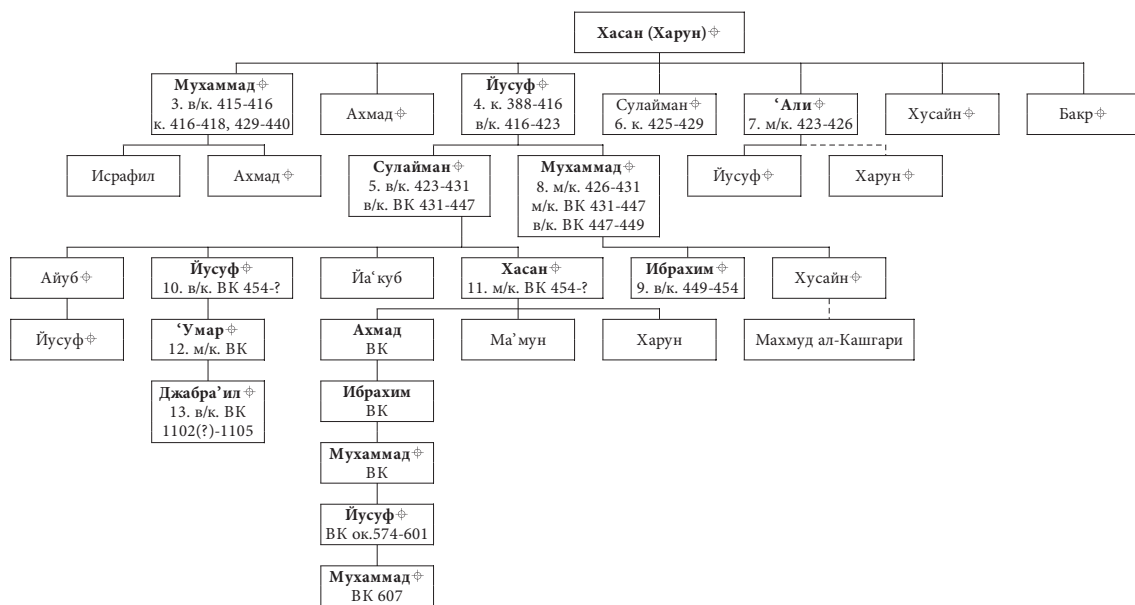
Хасан (Харун) ⌖

Мухаммад ⌖
3. в/к. 415-416
к. 416-418, 429-440

Ахмад ⌖

Йусуф ⌖
4. к. 388-416
в/к. 416-423

Сулайман ⌖
6. к. 425-429

'Али ⌖
7. м/к. 423-426

Хусайн ⌖

Бакр ⌖

Исрафил

Ахмад ⌖

Сулайман ⌖
5. в/к. 423-431
в/к. ВК 431-447

Мухаммад ⌖
8. м/к. 426-431
м/к. ВК 431-447
в/к. ВК 447-449

Йусуф ⌖

Харун ⌖

Айуб ⌖

Йусуф ⌖
10. в/к. ВК 454-?

Йа'куб

Хасан ⌖
11. м/к. ВК 454-?

Ибрахим ⌖
9. в/к. 449-454

Хусайн ⌖

Йусуф ⌖

'Умар ⌖
12. м/к. ВК

Ахмад
ВК

Ма'мун

Харун

Махмуд ал-Кашгари

Джабра'ил ⌖
13. в/к. ВК
1102(?)-1105

Ибрахим
ВК

Мухаммад ⌖
ВК

Йусуф ⌖
ВК ок.574-601

Мухаммад ⌖
ВК 607